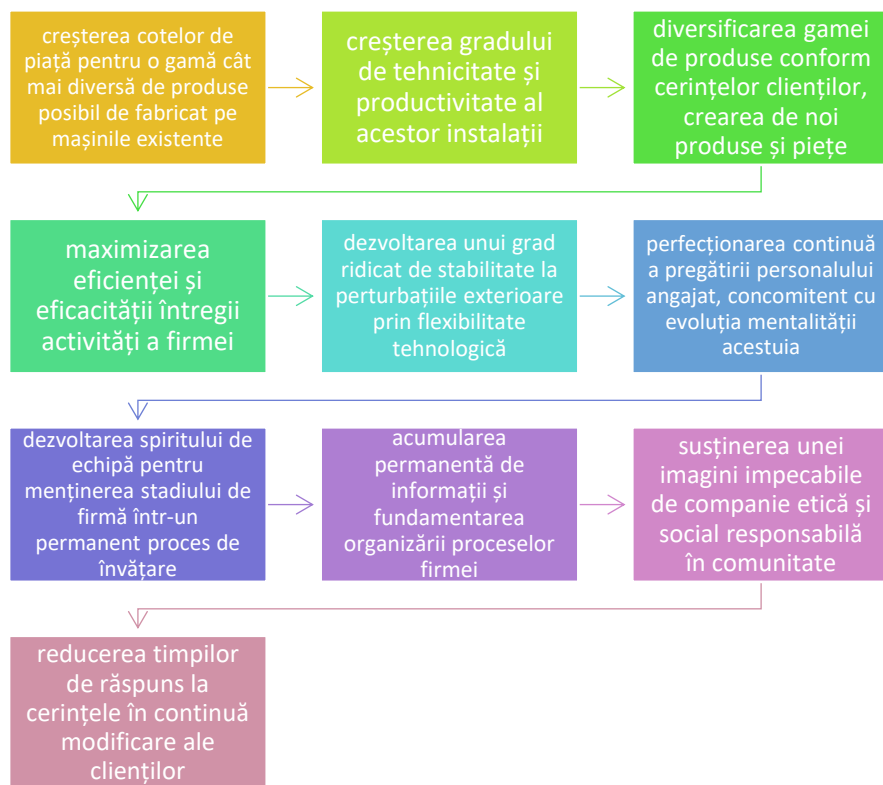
creşterea cotelor de piaţă pentru o gamă cât mai diversă de produse posibil de fabricat pe maşinile existente

creşterea gradului de tehnicitate şi productivitate al acestor instalaţii

diversificarea gamei de produse conform cerinţelor clienţilor, crearea de noi produse şi pieţe

maximizarea eficienţei şi eficacităţii întregii activităţi a firmei

dezvoltarea unui grad ridicat de stabilitate la perturbaţiile exterioare prin flexibilitate tehnologică

perfecţionarea continuă a pregătirii personalului angajat, concomitent cu evoluţia mentalităţii acestuia

dezvoltarea spiritului de echipă pentru menţinerea stadiului de firmă într-un permanent proces de învăţare

acumularea permanentă de informaţii şi fundamentarea organizării proceselor firmei

susţinerea unei imagini impecabile de companie etică şi social responsabilă în comunitate

reducerea timpilor de răspuns la cerinţele în continuă modificare ale clienţilor